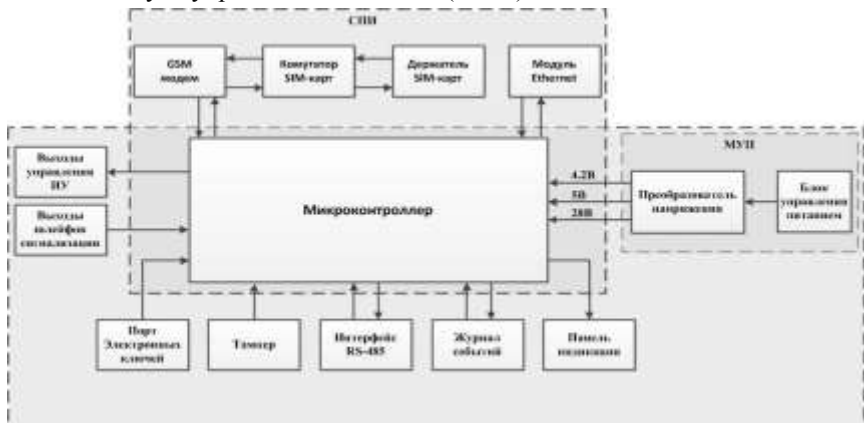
СПИ

GSM модем

Комутатор SIM-карт

Держатель SIM-карт

Модуль Ethernet

Выходы управления ИУ

Выходы шлейфов сигнализации

Микроконтроллер

4.2В

5В

28В

МУП

Преобразователь напряжения

Блок управления питанием

Порт Электронных ключей

Таймер

Интерфейс RS-485

Журнал событий

Панель индикации